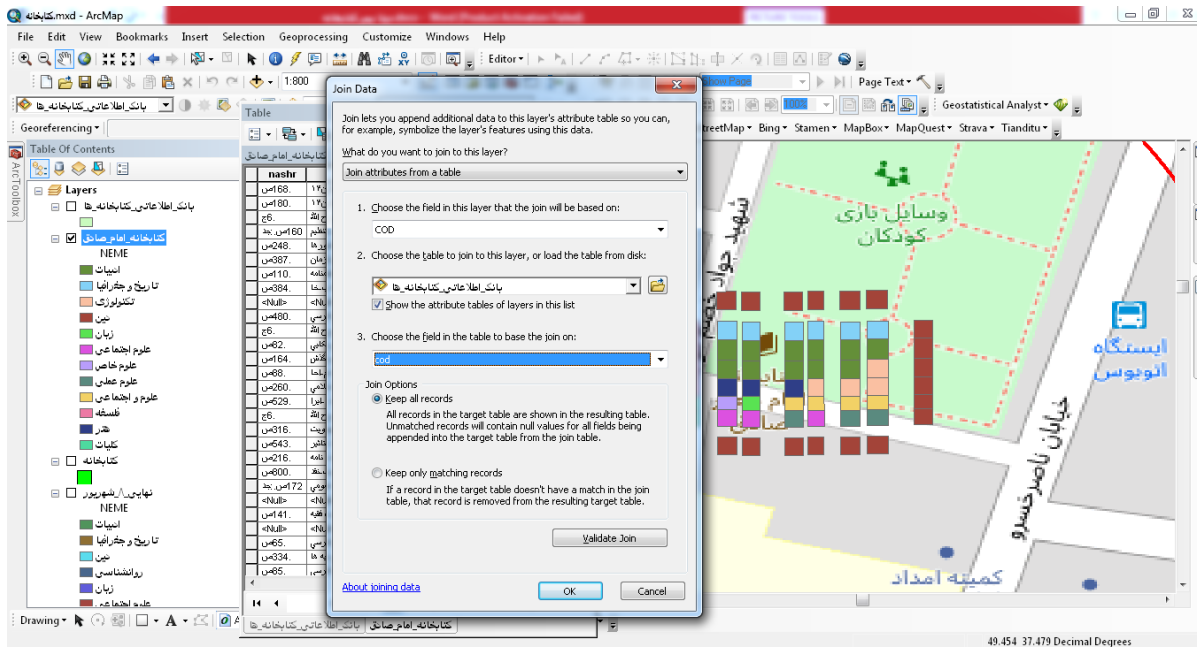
کتابخانه.mxd - ArcMap

File Edit View Bookmarks Insert Selection Geoprocessing Customize Windows Help

1:800

Editor

Page Text

بانک_اطلاعاتی_کتابخانه_ها

Georeferencing

Table

Geostatistical Analyst

StreetMap Bing Stamen MapBox MapQuest Strava Tianditu

Table Of Contents

Layers

بانک_اطلاعاتی_کتابخانه_ها

کتابخانه_امام_صادق

NEME

ادبیات

تاریخ و جغرافیا

تکنولوژی

دین

زبان

علوم اجتماعی

علوم خاص

علوم عملی

علوم و اجتماعی

فلسفه

هنر

کلیات

کتابخانه

نهایی_/_شهریور

NEME

ادبیات

تاریخ و جغرافیا

دین

روانشناسی

زبان

علوم اجتماعی

کتابخانه_امام_صادق

nashr

Join Data

Join lets you append additional data to this layer's attribute table so you can, for example, symbolize the layer's features using this data.

What do you want to join to this layer?

Join attributes from a table

1. Choose the field in this layer that the join will be based on:

COD

2. Choose the table to join to this layer, or load the table from disk:

بانک_اطلاعاتی_کتابخانه_ها

Show the attribute tables of layers in this list

3. Choose the field in the table to base the join on:

cod

Join Options

Keep all records

All records in the target table are shown in the resulting table. Unmatched records will contain null values for all fields being appended into the target table from the join table.

Keep only matching records

If a record in the target table doesn't have a match in the join table, that record is removed from the resulting target table.

Validate Join

About joining data

OK Cancel

وسایل بازی کودکان

ایستگاه اتوبوس

خیابان ناصرخسرو

کمیته امداد

کتابخانه_امام_صادق بانک_اطلاعاتی_کتابخانه_ها

Drawing

49.454 37.479 Decimal Degrees